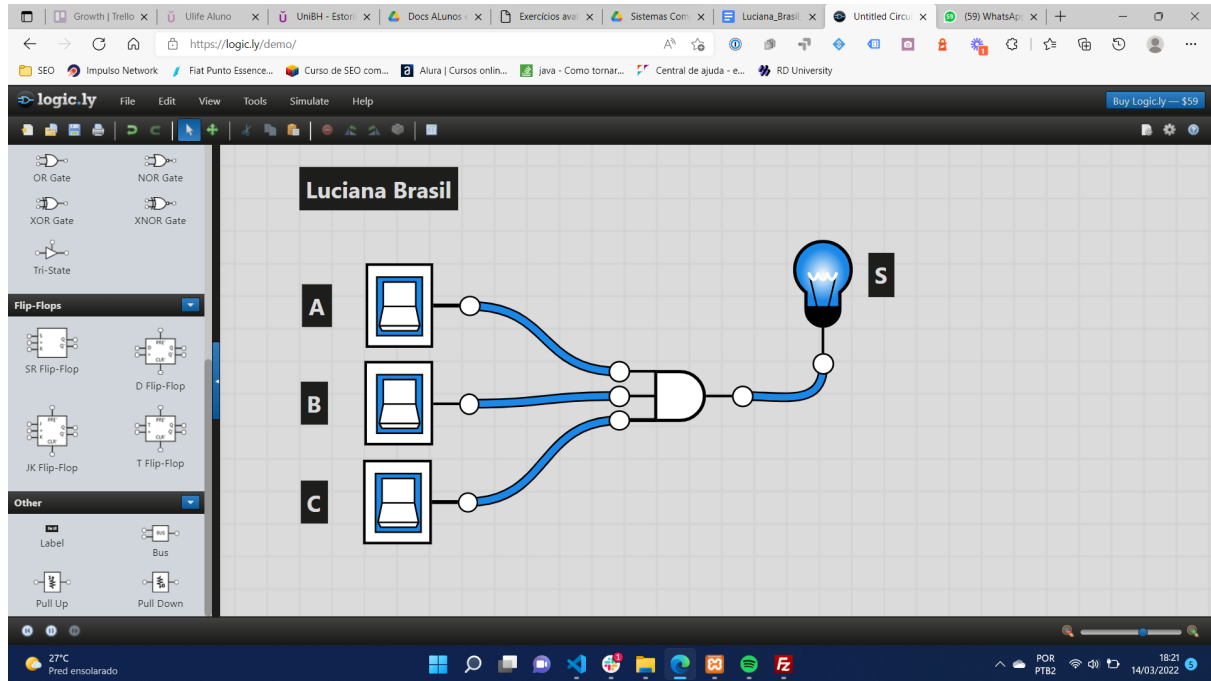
Growth | Trello ×
Ulife Aluno ×
UniBH - Estor ×
Docs ALunos ×
Exercicios ava ×
Sistemas Com ×
Luciana_Brasil ×
Untitled Circu ×
(59) WhatsAp ×
+

https://logic.ly/demo/

SEO
Impulso Network
Fiat Punto Essence...
Curso de SEO com...
Alura | Cursos onlin...
java - Como tornar...
Central de ajuda - e...
RD University

logic.ly
File
Edit
View
Tools
Simulate
Help
Buy Logic.ly — $59

OR Gate
NOR Gate
XOR Gate
XNOR Gate
Tri-State

Flip-Flops
SR Flip-Flop
D Flip-Flop
JK Flip-Flop
T Flip-Flop

Other
Label
Bus
Pull Up
Pull Down

Luciana Brasil

A
B
C
S

27°C
Pred ensolarado

POR
PTB2
18:21
14/03/2022